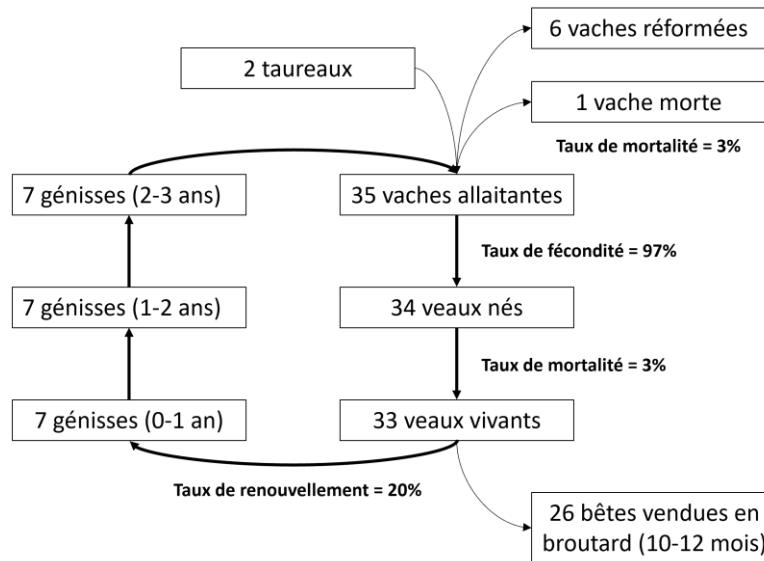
6 vaches réformées

2 taureaux

1 vache morte

Taux de mortalité = 3%

7 génisses (2-3 ans)

35 vaches allaitantes

Taux de fécondité = 97%

7 génisses (1-2 ans)

34 veaux nés

Taux de mortalité = 3%

7 génisses (0-1 an)

33 veaux vivants

Taux de renouvellement = 20%

26 bêtes vendues en broutard (10-12 mois)